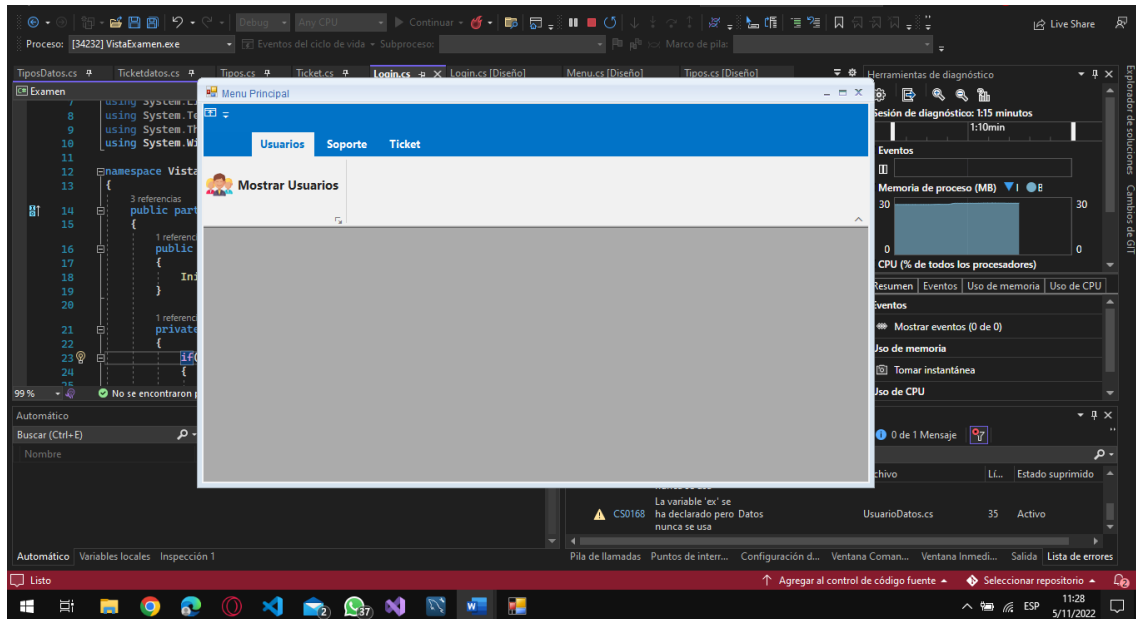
Debug · Any CPU · ▶ Continuar · Live Share

Proceso: [34232] VistaExamen.exe · Eventos del ciclo de vida · Subproceso: · Marco de pila:

TiposDatos.cs · Ticketdatos.cs · Tipos.cs · Ticket.cs · Login.cs · Login.cs [Diseño] · Menu.cs [Diseño] · Tipos.cs [Diseño]

Examen

7 using System.Li
8 using System.Te
9 using System.Th
10 using System.Wi
11
12 namespace Vista
13 {
3 referencias
14 public part
15 {
1 referencia
16 public
17 {
18 Ini
19 }
20
1 referencia
21 private
22 {
23 if(
24 {
25

99 % · No se encontraron

Menu Principal

Usuarios · Soporte · Ticket

Mostrar Usuarios

Herramientas de diagnóstico

Sesión de diagnóstico: 1:15 minutos

1:10min

Eventos

Memoria de proceso (MB)

30 · 30

0 · 0

CPU (% de todos los procesadores)

Resumen · Eventos · Uso de memoria · Uso de CPU

Eventos

Mostrar eventos (0 de 0)

Uso de memoria

Tomar instantánea

Uso de CPU

Explorador de soluciones · Cambios de GIT

Automático

Buscar (Ctrl+E)

Nombre

0 de 1 Mensaje

chivo · Lí... · Estado suprimido

CS0168 · La variable 'ex' se ha declarado pero nunca se usa · Datos · UsuarioDatos.cs · 35 · Activo

Automático · Variables locales · Inspección 1

Pila de llamadas · Puntos de interr... · Configuración d... · Ventana Coman... · Ventana Inmedi... · Salida · Lista de errores

Listo

Agregar al control de código fuente · Seleccionar repositorio

2 · 37

ESP · 11:28 · 5/11/2022